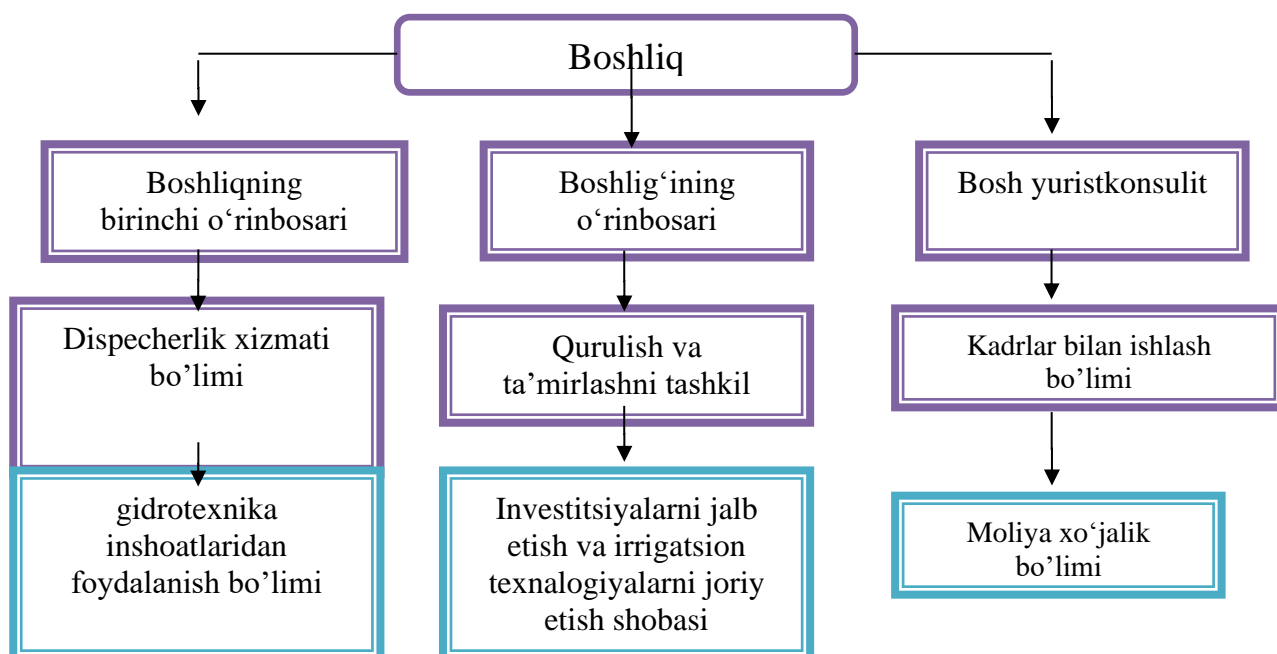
Boshliq

Boshliqning birinchi o‘rinbosari

Boshlig‘ining o‘rinbosari

Bosh yuristkonsulit

Dispecherlik xizmati bo’limi

Qurulish va ta’mirlashni tashkil

Kadrlar bilan ishlash bo’limi

gidrotexnika inshoatlaridan foydalanish bo’limi

Investitsiyalarni jalb etish va irrigatsion texnalogiyalarni joriy etish shobasi

Moliya xo‘jalik bo’limi